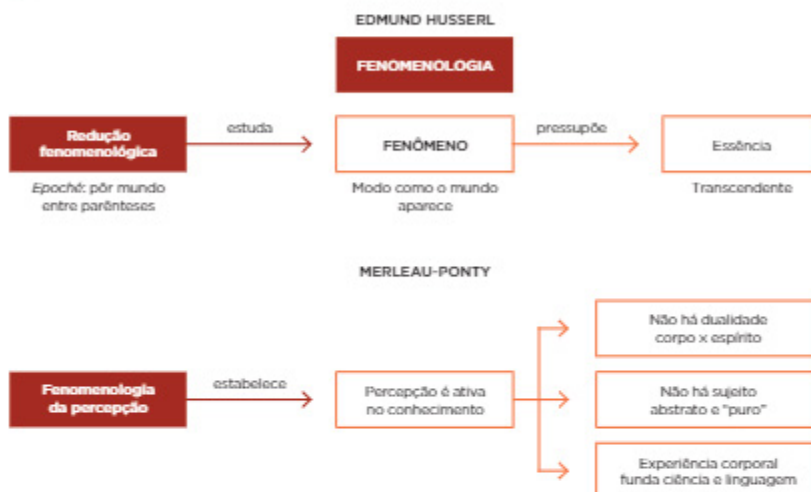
EDMUND HUSSERL

FENOMENOLOGIA

Redução fenomenológica

estuda

FENÔMENO

pressupõe

Essência

Epoché: pôr mundo entre parênteses

Modo como o mundo aparece

Transcendente

MERLEAU-PONTY

Não há dualidade corpo x espírito

Fenomenologia da percepção

estabelece

Percepção é ativa no conhecimento

Não há sujeito abstrato e "puro"

Experiência corporal funda ciência e linguagem